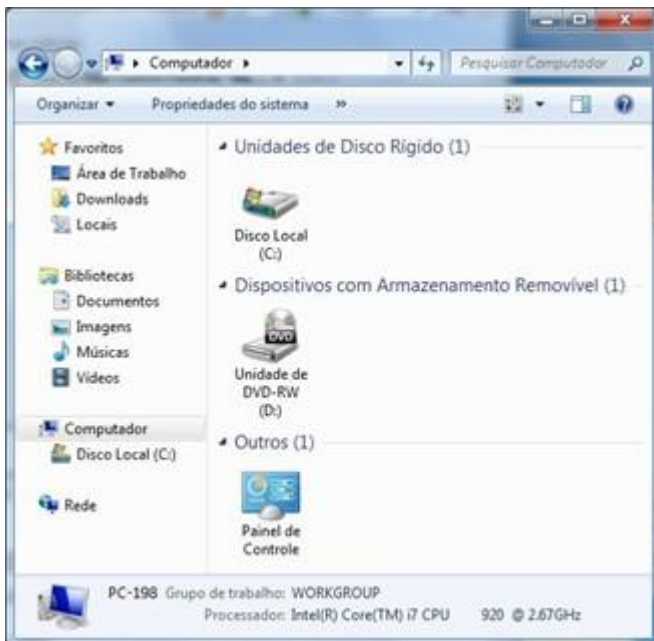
▸ Computador ▸

Pesquisar Computador

Organizar ▾ Propriedades do sistema »

Favoritos
Área de Trabalho
Downloads
Locais

Bibliotecas
Documentos
Imagens
Músicas
Vídeos

Computador
Disco Local (C:)

Rede

Unidades de Disco Rígido (1)

Disco Local (C:)

Dispositivos com Armazenamento Removível (1)

DVD

Unidade de DVD-RW (D:)

Outros (1)

Painel de Controle

PC-198 Grupo de trabalho: WORKGROUP
Processador: Intel(R) Core(TM) i7 CPU 920 @ 2.67GHz